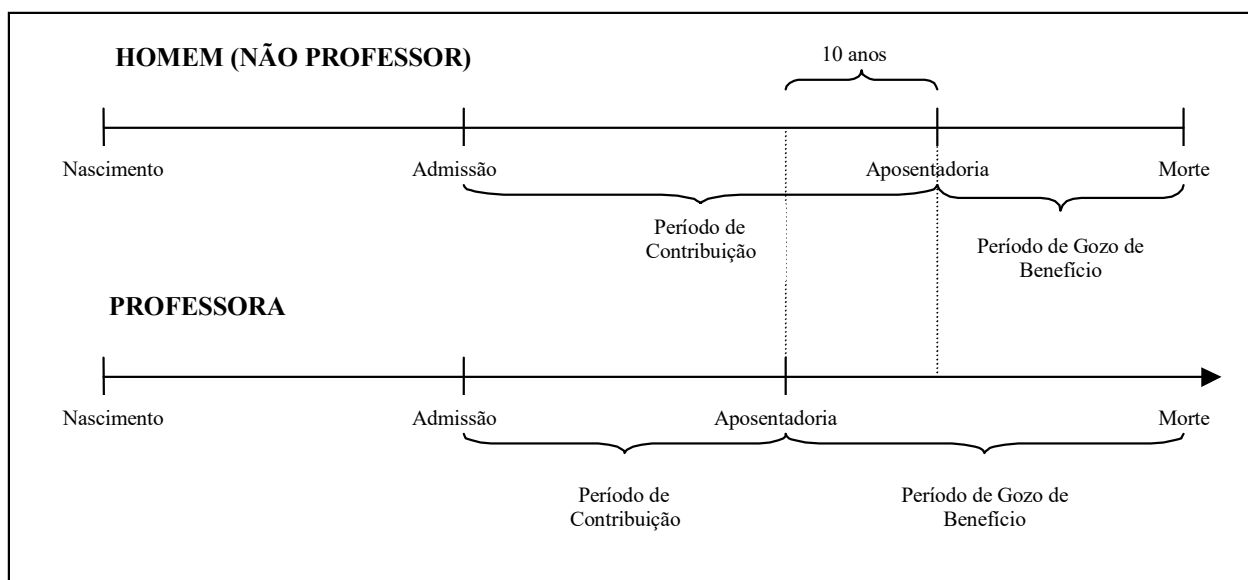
HOMEM (NÃO PROFESSOR)

10 anos

Nascimento

Admissão

Aposentadoria

Morte

Período de Contribuição

Período de Gozo de Benefício

PROFESSORA

Nascimento

Admissão

Aposentadoria

Morte

Período de Contribuição

Período de Gozo de Benefício